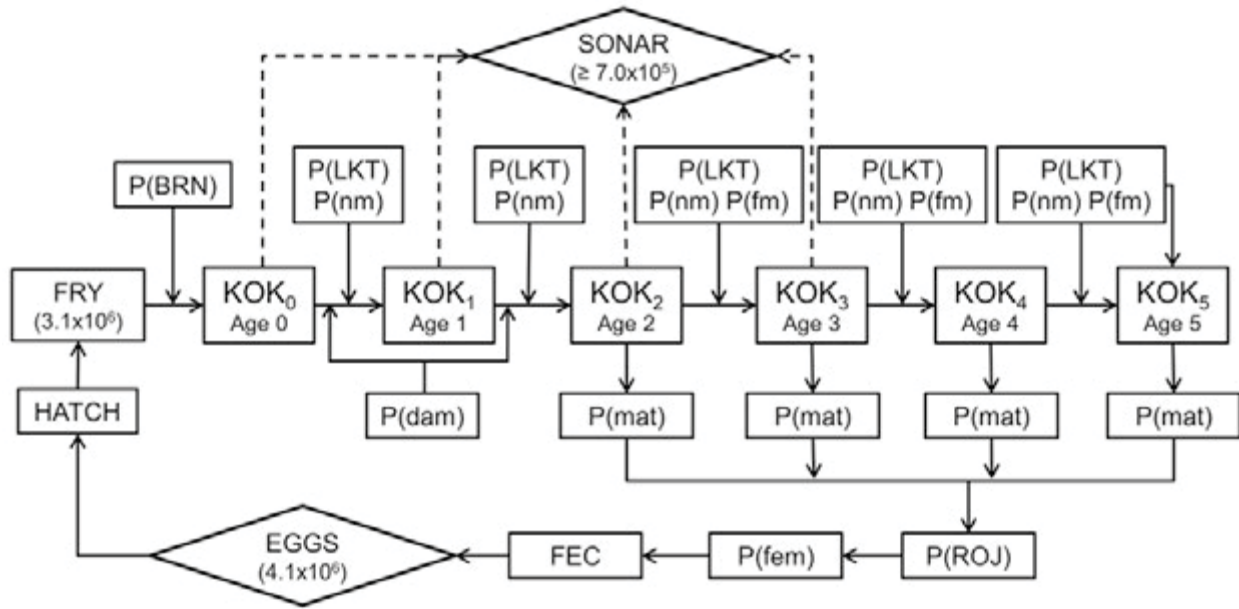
SONAR
($\geq 7.0 \times 10^5$)

P(BRN)

P(LKT)
P(nm)

P(LKT)
P(nm)

P(LKT)
P(nm) P(fm)

P(LKT)
P(nm) P(fm)

P(LKT)
P(nm) P(fm)

FRY
($3.1 \times 10^6$)

KOK$_0$
Age 0

KOK$_1$
Age 1

KOK$_2$
Age 2

KOK$_3$
Age 3

KOK$_4$
Age 4

KOK$_5$
Age 5

HATCH

P(dam)

P(mat)

P(mat)

P(mat)

P(mat)

EGGS
($4.1 \times 10^6$)

FEC

P(fem)

P(ROJ)